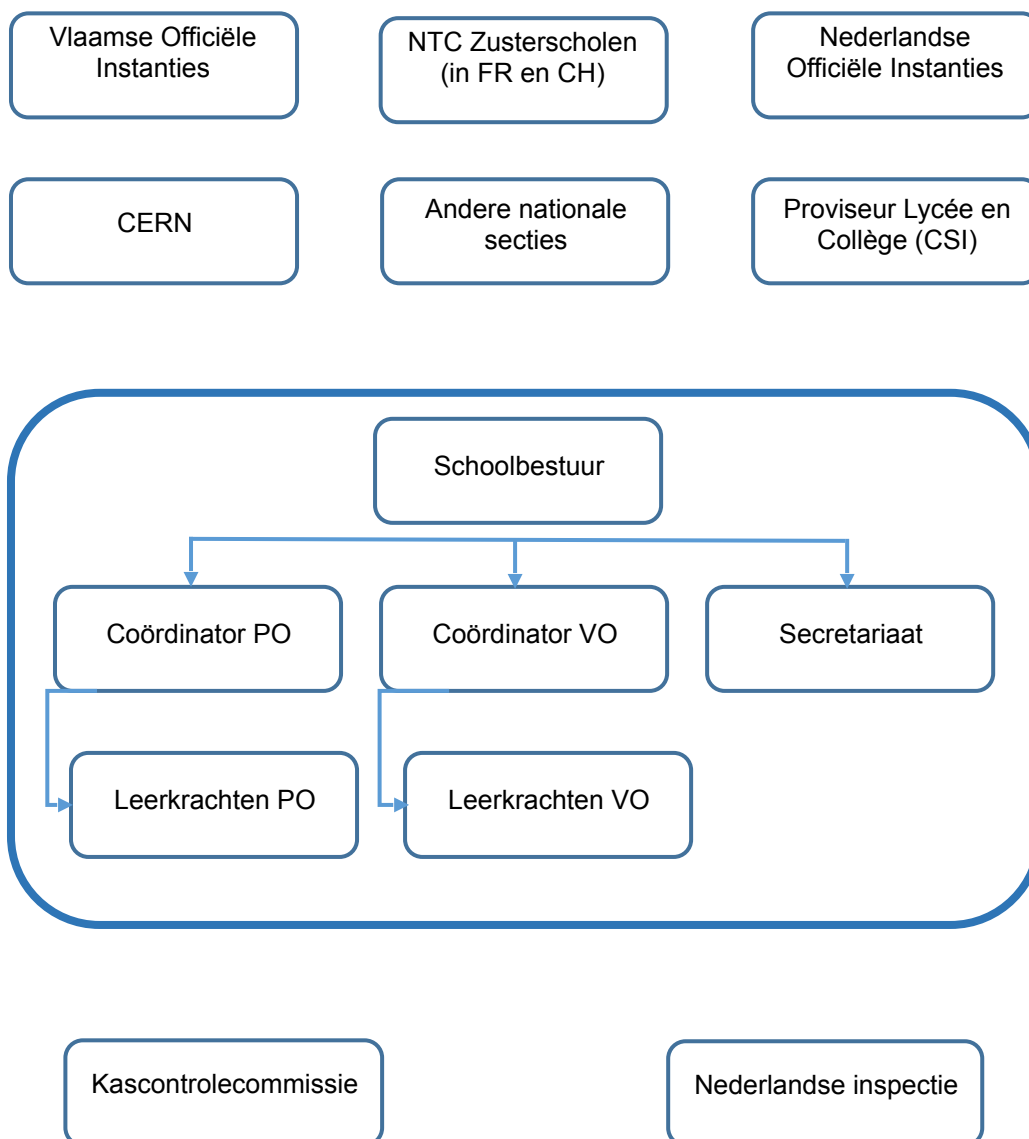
Vlaamse Officiële Instanties

NTC Zusterscholen (in FR en CH)

Nederlandse Officiële Instanties

CERN

Andere nationale secties

Proviseur Lycée en Collège (CSI)

Schoolbestuur

Coördinator PO

Coördinator VO

Secretariaat

Leerkrachten PO

Leerkrachten VO

Kascontrolecommissie

Nederlandse inspectie